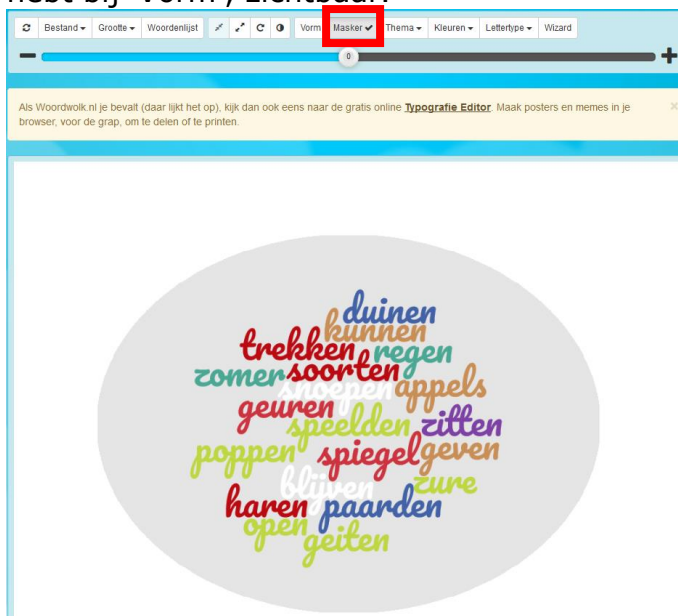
hebt bij "Vorm") zichtbaar.

Bestand ▾ Grootte ▾ Woordenlijst Vorm Masker ✔ Thema ▾ Kleuren ▾ Lettertype ▾ Wizard

0

Als Woordwolk.nl je bevalt (daar lijkt het op), kijk dan ook eens naar de gratis online **Typografie Editor**. Maak posters en memes in je browser, voor de grap, om te delen of te printen.

duinen
kunnen
trekken regen
zomer soorten
snoepen appels
geuren
speelden zitten
poppen spiegel geven
blijven zure
haren paarden
open
geiten